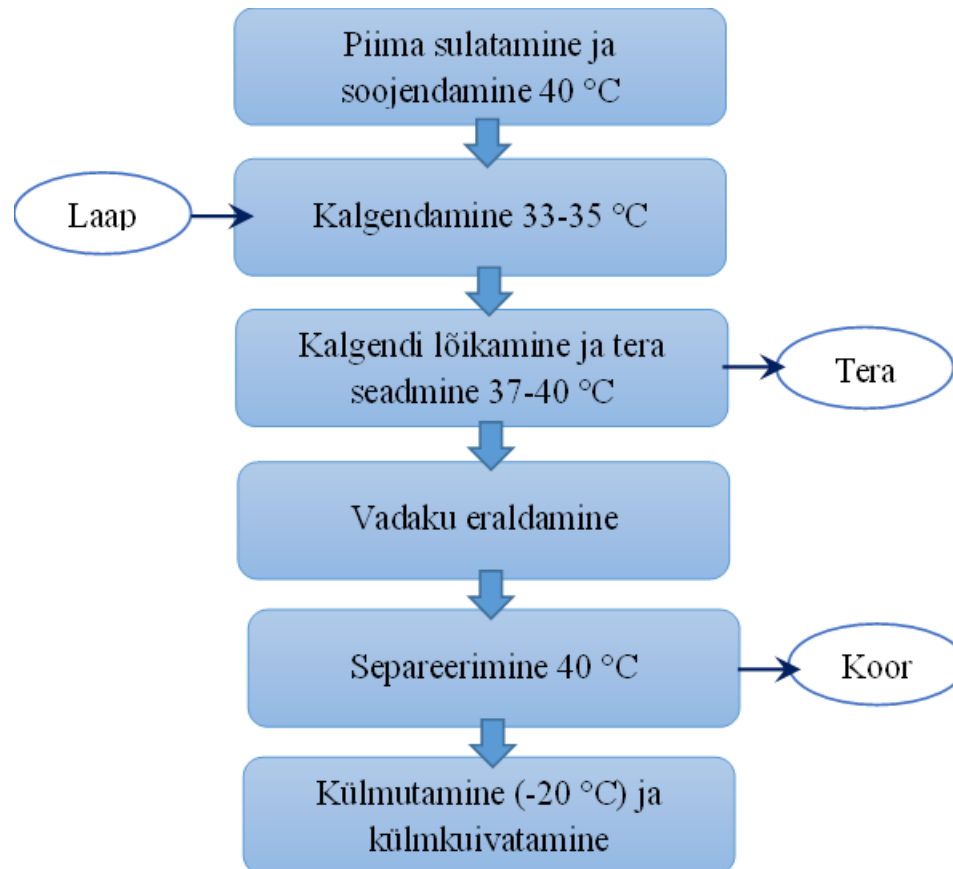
Piima sulatamine ja soojendamine 40 °C

Laap

Kalgendamine 33-35 °C

Kalgendi lõikamine ja tera seadmine 37-40 °C

Tera

Vadaku eraldamine

Separeerimine 40 °C

Koor

Külmutamine (-20 °C) ja külmkuivatamine